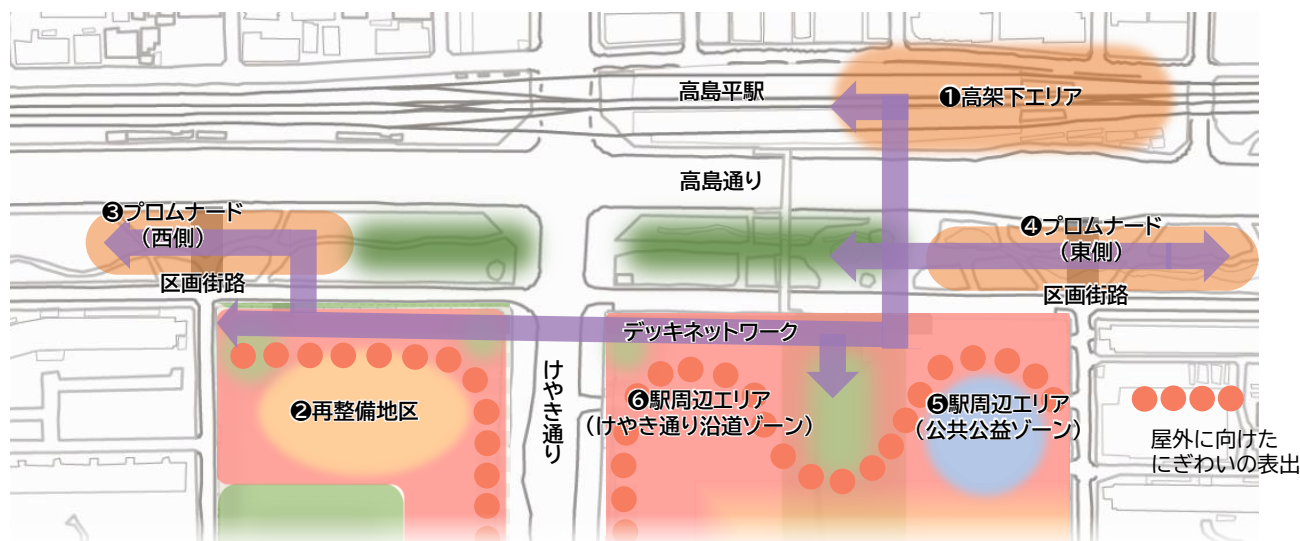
高島平駅

❶高架下エリア

高島通り

❸プロムナード
（西側）

❹プロムナード
（東側）

区画街路

区画街路

デッキネットワーク

けやき通り

❷再整備地区

❻駅周辺エリア
（けやき通り沿道ゾーン）

❺駅周辺エリア
（公共公益ゾーン）

屋外に向けた
にぎわいの表出